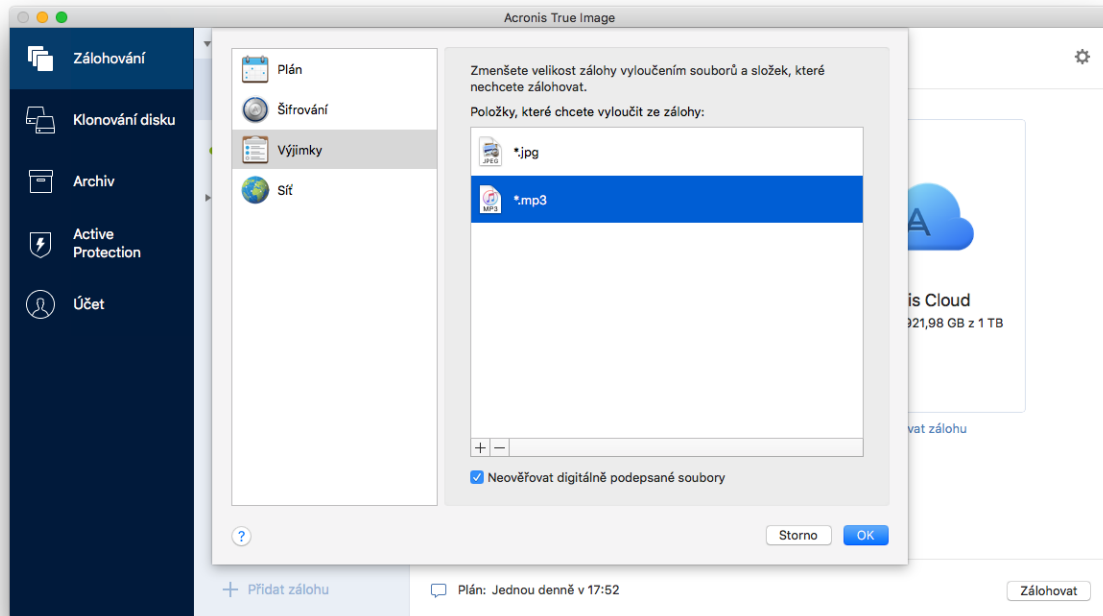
Acronis True Image

Zálohování

Klonování disku

Archiv

Active Protection

Účet

Plán

Šifrování

Výjimky

Síť

Zmenšete velikost zálohy vyloučením souborů a složek, které nechcete zálohovat.

Položky, které chcete vyloučit ze zálohy:

JPEG *.jpg

MP3 *.mp3

+ −

Neověřovat digitálně podepsané soubory

?

Storno

OK

is Cloud

921,98 GB z 1 TB

vat zálohu

+ Přidat zálohu

Plán: Jednou denně v 17:52

Zálohovat